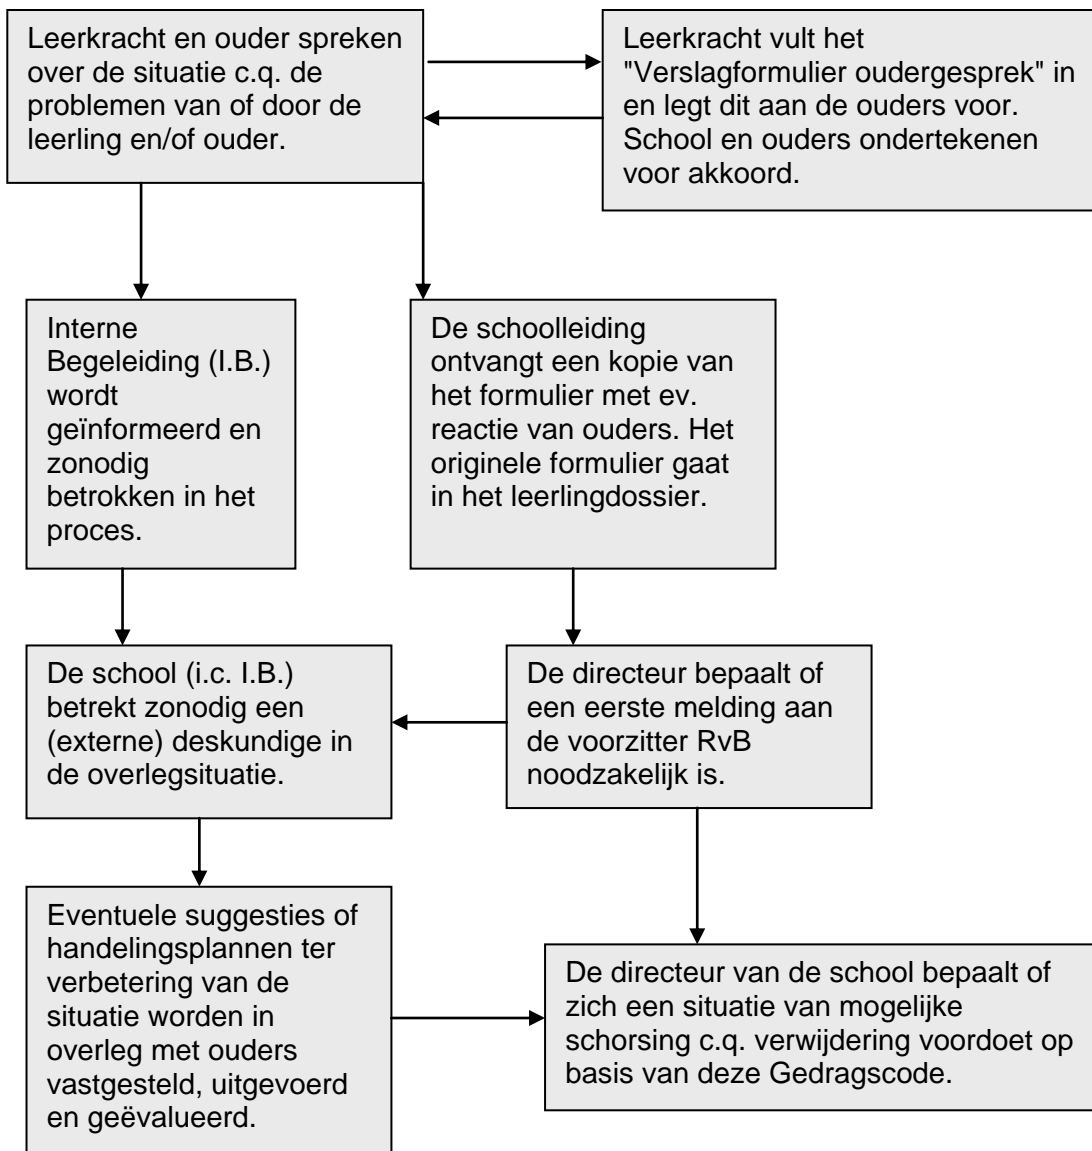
Leerkracht en ouder spreken over de situatie c.q. de problemen van of door de leerling en/of ouder.

Leerkracht vult het "Verslagformulier oudergesprek" in en legt dit aan de ouders voor. School en ouders ondertekenen voor akkoord.

Interne Begeleiding (I.B.) wordt geïnformeerd en zonodig betrokken in het proces.

De schoolleiding ontvangt een kopie van het formulier met ev. reactie van ouders. Het originele formulier gaat in het leerlingdossier.

De school (i.c. I.B.) betrekt zonodig een (externe) deskundige in de overlegsituatie.

De directeur bepaalt of een eerste melding aan de voorzitter RvB noodzakelijk is.

Eventuele suggesties of handelingsplannen ter verbetering van de situatie worden in overleg met ouders vastgesteld, uitgevoerd en geëvalueerd.

De directeur van de school bepaalt of zich een situatie van mogelijke schorsing c.q. verwijdering voordoet op basis van deze Gedragscode.